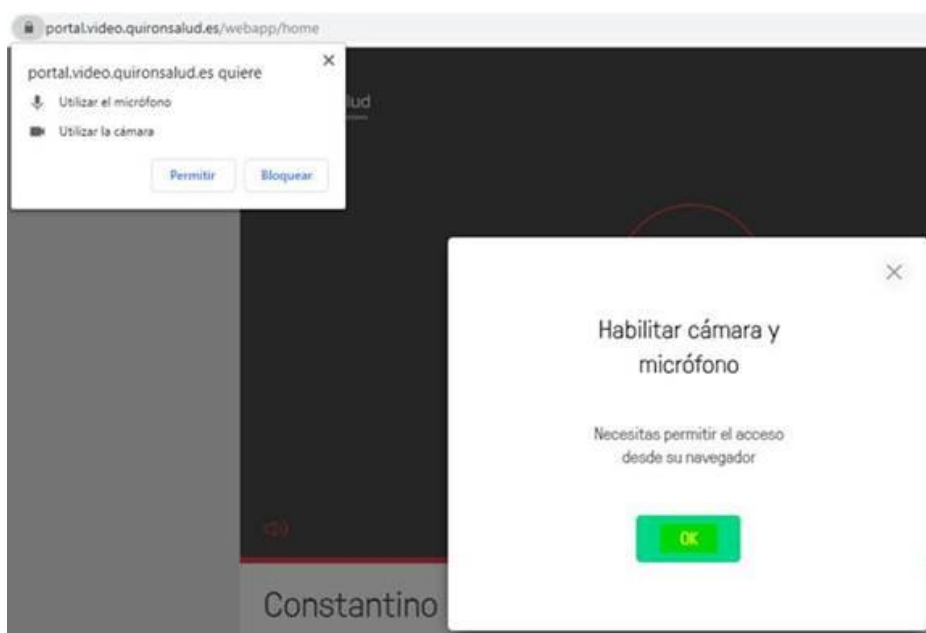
portal.video.quironsalud.es/webapp/home

portal.video.quironsalud.es quiere

×

Utilizar el micrófono

Utilizar la cámara

Permitir

Bloquear

lud

×

Habilitar cámara y micrófono

Necesitas permitir el acceso desde su navegador

OK

Constantino